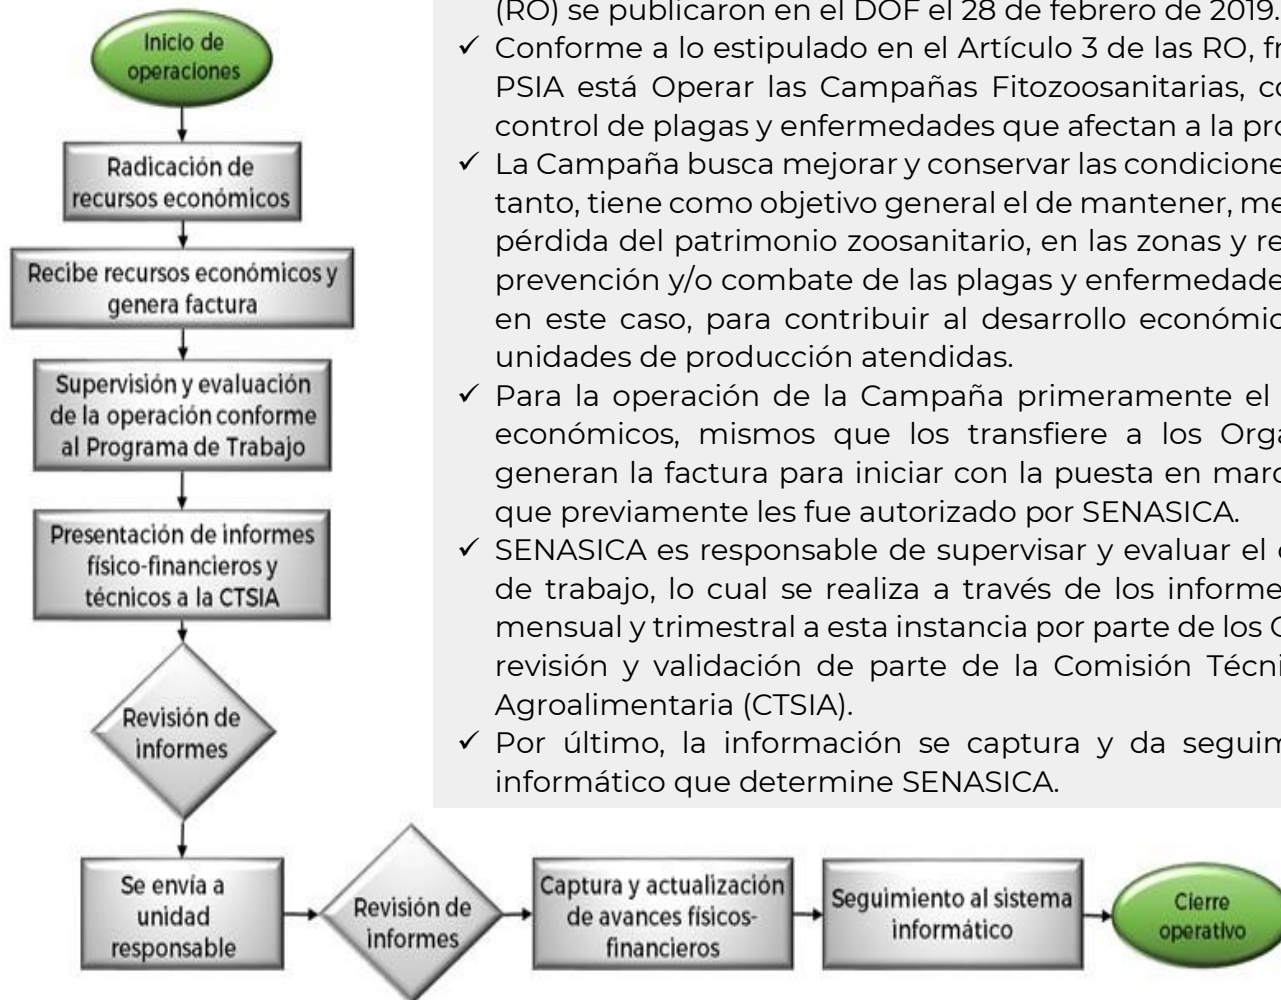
(RO) se publicaron en el DOF el 28 de febrero de 2019.

✓ Conforme a lo estipulado en el Artículo 3 de las RO, fr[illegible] PSIA está Operar las Campañas Fitozoosanitarias, co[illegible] control de plagas y enfermedades que afectan a la pro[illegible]

✓ La Campaña busca mejorar y conservar las condicione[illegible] tanto, tiene como objetivo general el de mantener, me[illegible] pérdida del patrimonio zoosanitario, en las zonas y re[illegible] prevención y/o combate de las plagas y enfermedade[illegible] en este caso, para contribuir al desarrollo económic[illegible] unidades de producción atendidas.

✓ Para la operación de la Campaña primeramente el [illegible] económicos, mismos que los transfiere a los Orga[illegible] generan la factura para iniciar con la puesta en marc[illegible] que previamente les fue autorizado por SENASICA.

✓ SENASICA es responsable de supervisar y evaluar el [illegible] de trabajo, lo cual se realiza a través de los informe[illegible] mensual y trimestral a esta instancia por parte de los O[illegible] revisión y validación de parte de la Comisión Técni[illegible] Agroalimentaria (CTSIA).

✓ Por último, la información se captura y da seguim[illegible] informático que determine SENASICA.

Inicio de operaciones

Radicación de recursos económicos

Recibe recursos económicos y genera factura

Supervisión y evaluación de la operación conforme al Programa de Trabajo

Presentación de informes físico-financieros y técnicos a la CTSIA

Revisión de informes

Se envía a unidad responsable

Revisión de informes

Captura y actualización de avances físicos-financieros

Seguimiento al sistema informático

Cierre operativo